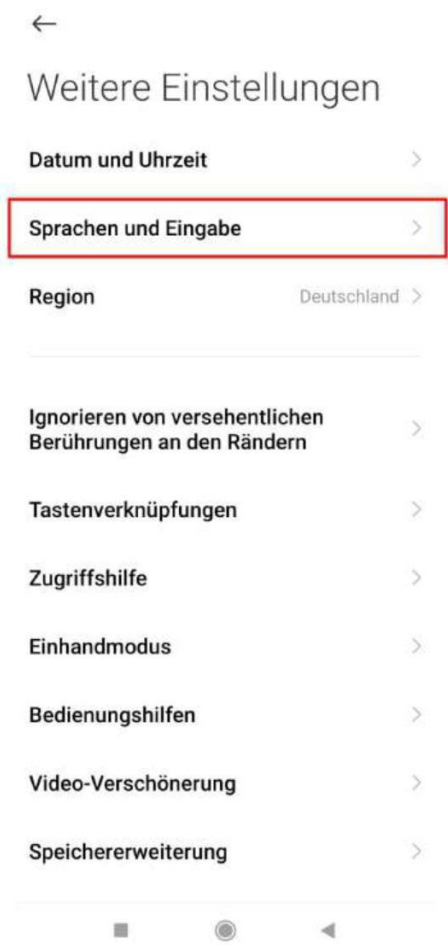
←

Weitere Einstellungen

Datum und Uhrzeit >

Sprachen und Eingabe >

Region Deutschland >

Ignorieren von versehentlichen Berührungen an den Rändern >

Tastenverknüpfungen >

Zugriffshilfe >

Einhandmodus >

Bedienungshilfen >

Video-Verschönerung >

Speichererweiterung >